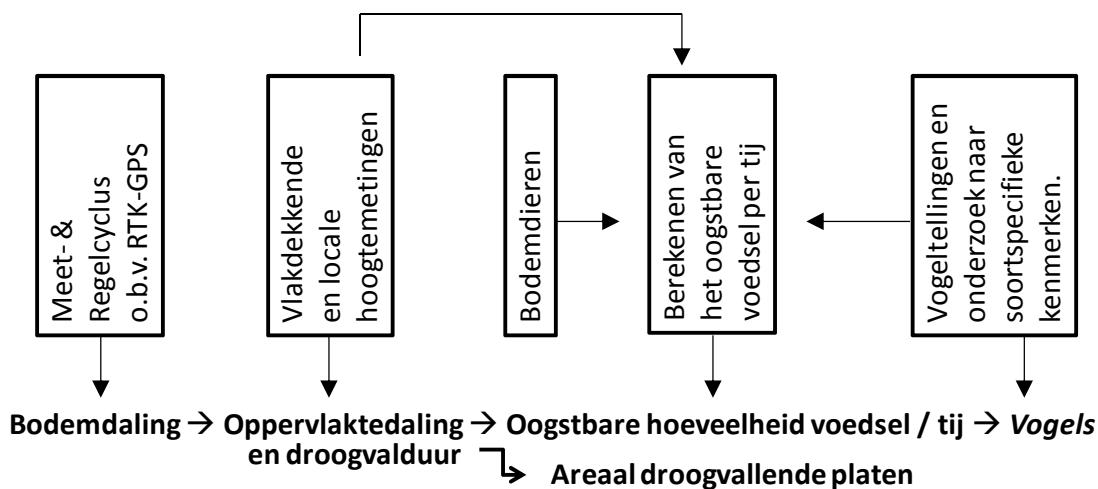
Meet- & Regelcyclus o.b.v. RTK-GPS

Vlakdekkende en locale hoogtemetingen

Bodemdieren

Berekenen van het oogstbare voedsel per tij

Vogeltellingen en onderzoek naar soortspecifieke kenmerken.

Bodemdaling → Oppervlaktedaling en droogvalduur → Oogstbare hoeveelheid voedsel / tij → *Vogels*

Areaal droogvallende platen